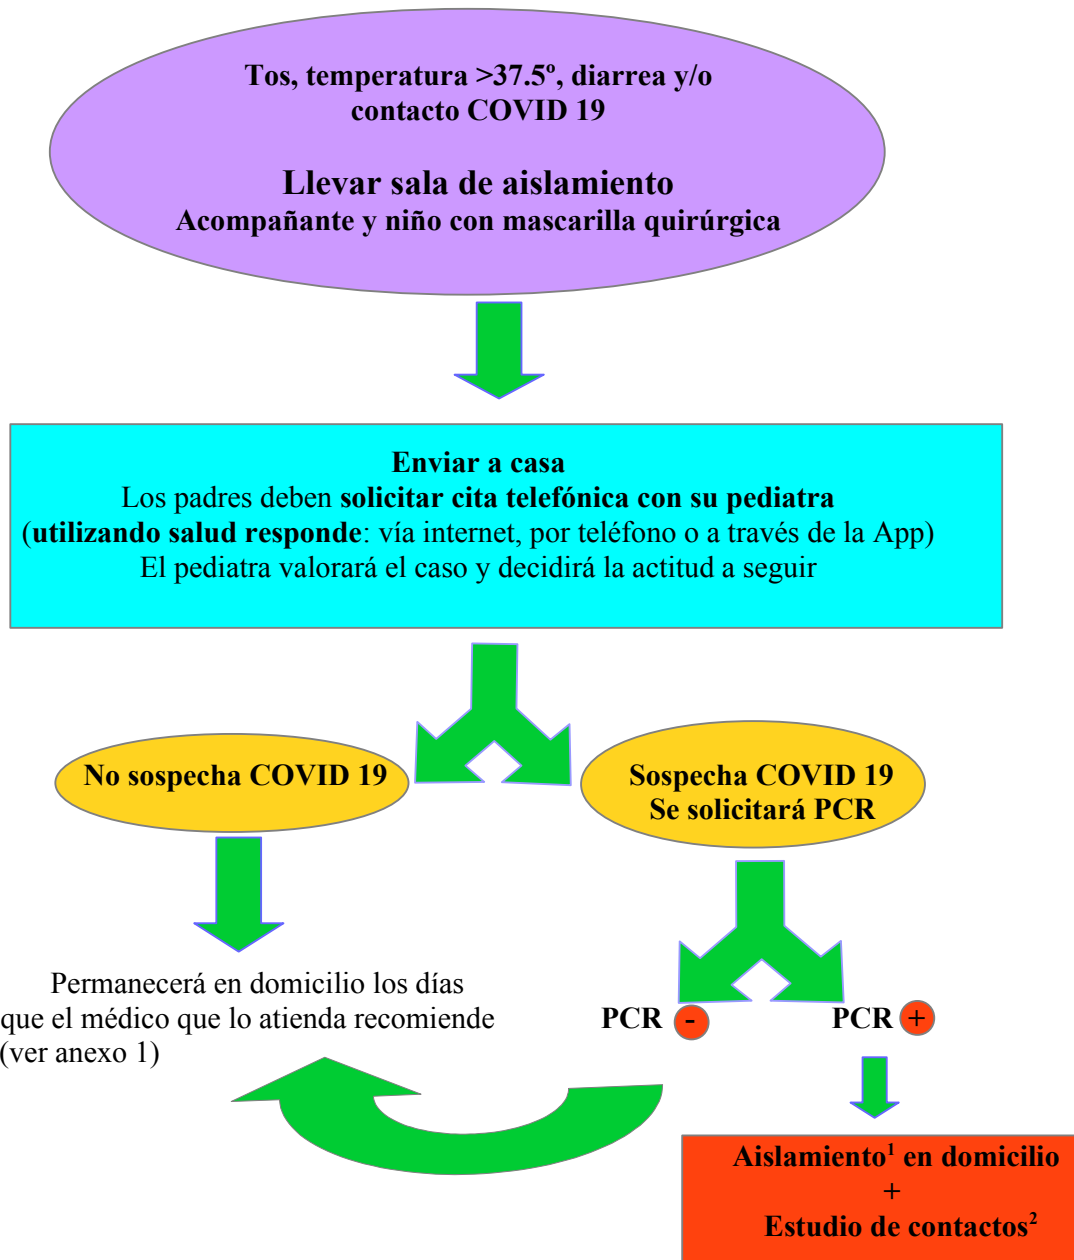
Tos, temperatura >37.5º, diarrea y/o contacto COVID 19

Llevar sala de aislamiento
Acompañante y niño con mascarilla quirúrgica

Enviar a casa
Los padres deben solicitar cita telefónica con su pediatra (utilizando salud responde: vía internet, por teléfono o a través de la App)
El pediatra valorará el caso y decidirá la actitud a seguir

No sospecha COVID 19

Sospecha COVID 19
Se solicitará PCR

Permanecerá en domicilio los días que el médico que lo atienda recomiende (ver anexo 1)

PCR -

PCR +

Aislamiento$^1$ en domicilio
+
Estudio de contactos$^2$